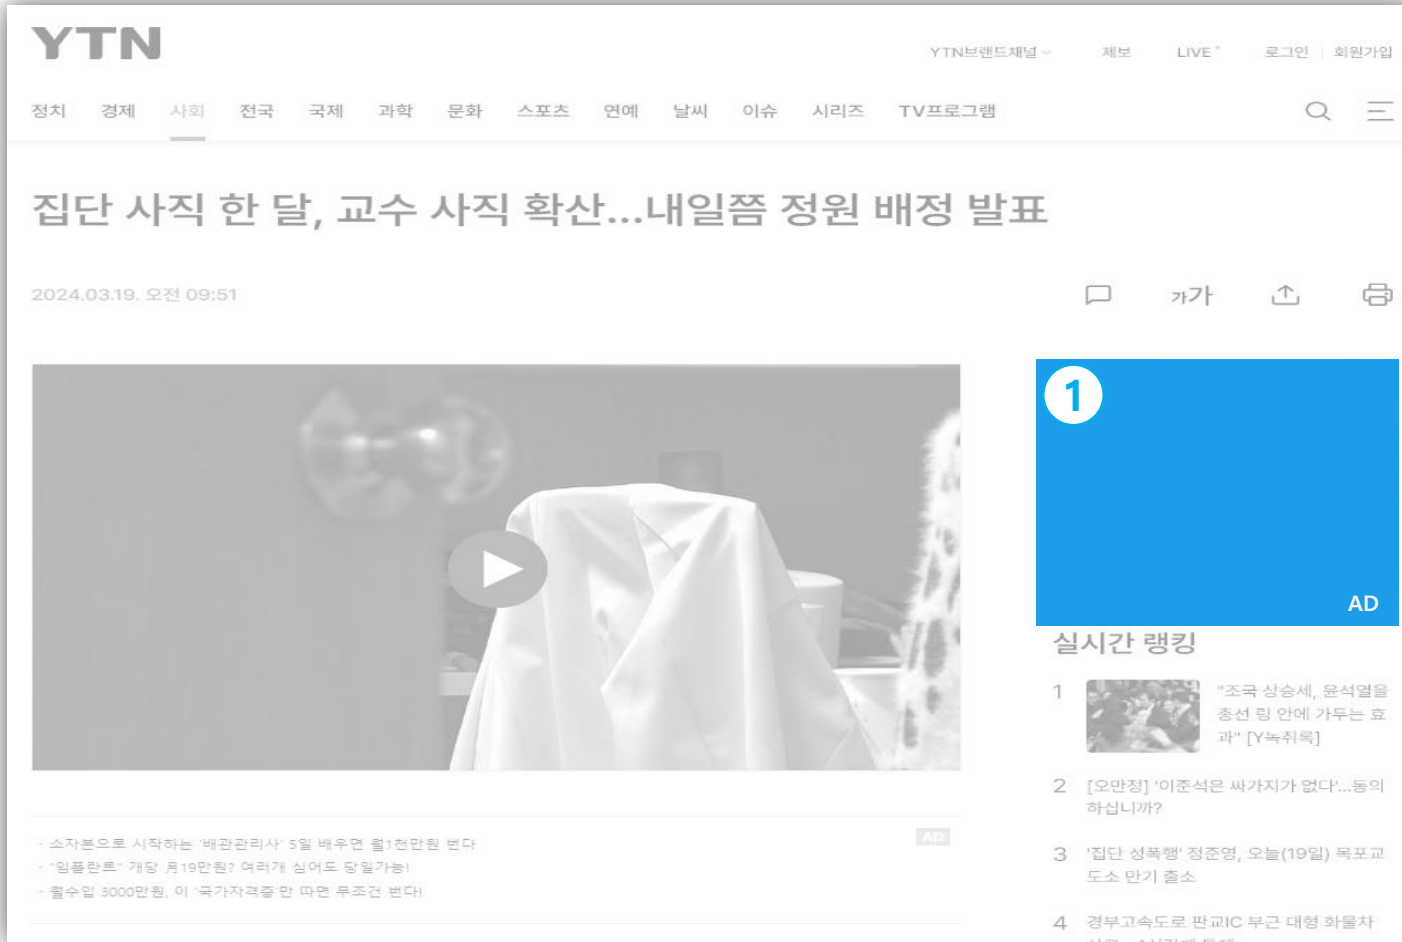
YTN

YTN브랜드채널 제보 LIVE 로그인 회원가입

정치 경제 사회 전국 국제 과학 문화 스포츠 연예 날씨 이슈 시리즈 TV프로그램

집단 사직 한 달, 교수 사직 확산...내일쯤 정원 배정 발표

2024.03.19. 오전 09:51

가가

1

AD

실시간 랭킹

1 "조국 상승세, 윤석열을 총선 링 안에 가두는 효과" [Y녹취록]

2 [오만정] '이준석은 싸가지가 없다'...동의하십니까?

3 '집단 성폭행' 정준영, 오늘(19일) 목포교도소 만기 출소

4 경부고속도로 판교IC 부근 대형 화물차 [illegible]

AD

· 소자본으로 시작하는 '배관관리사' 5일 배우면 월1천만원 번다
· "임플란트" 개당 月19만원? 여러개 심어도 당일가능!
· 월수입 3000만원, 이 '국가자격증'만 따면 무조건 번다!